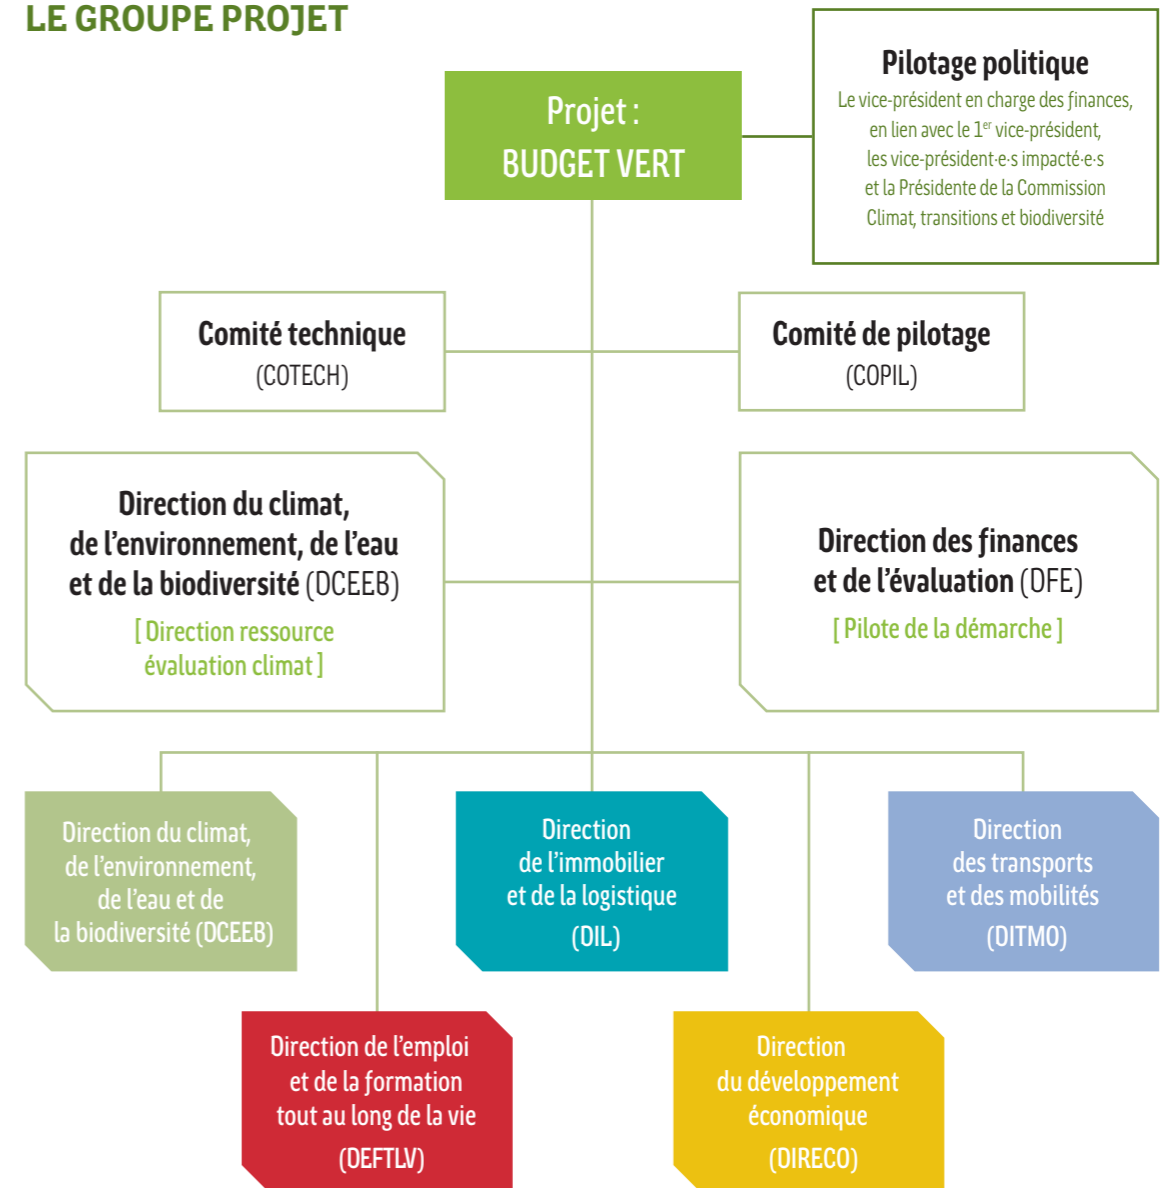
LE GROUPE PROJET

Projet : BUDGET VERT

Pilotage politique
Le vice-président en charge des finances, en lien avec le 1$^{er}$ vice-président, les vice-président·e·s impacté·e·s et la Présidente de la Commission Climat, transitions et biodiversité

Comité technique
(COTECH)

Comité de pilotage
(COPIL)

Direction du climat, de l'environnement, de l'eau et de la biodiversité (DCEEB)
[ Direction ressource évaluation climat ]

Direction des finances et de l'évaluation (DFE)
[ Pilote de la démarche ]

Direction du climat, de l'environnement, de l'eau et de la biodiversité (DCEEB)

Direction de l'immobilier et de la logistique (DIL)

Direction des transports et des mobilités (DITMO)

Direction de l'emploi et de la formation tout au long de la vie (DEFTLV)

Direction du développement économique (DIRECO)